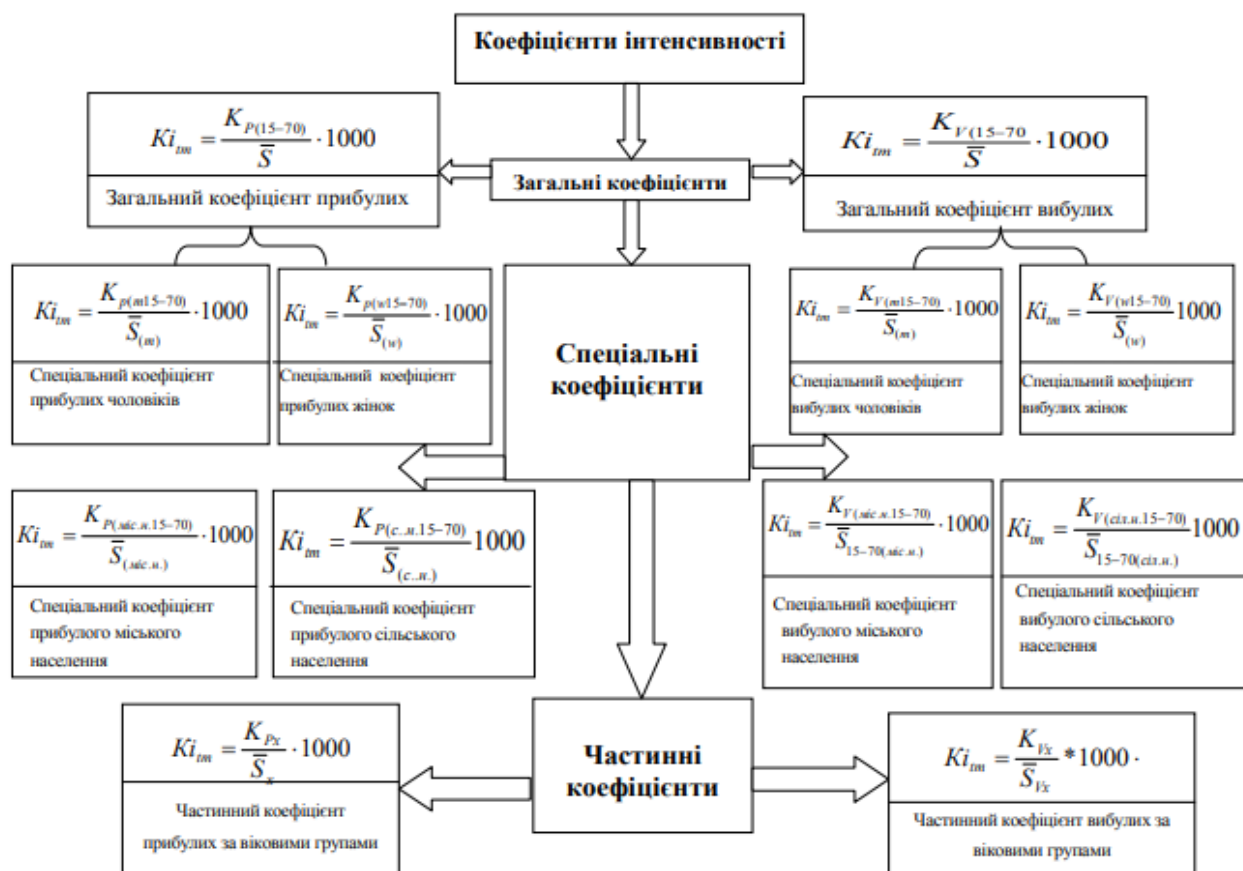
Коефіцієнти інтенсивності

$Ki_{tm} = \frac{K_{P(15-70)}}{\overline{S}} \cdot 1000$

Загальний коефіцієнт прибулих

Загальні коефіцієнти

$Ki_{tm} = \frac{K_{V(15-70)}}{\overline{S}} \cdot 1000$

Загальний коефіцієнт вибулих

$Ki_{tm} = \frac{K_{p(m15-70)}}{\overline{S}_{(m)}} \cdot 1000$

Спеціальний коефіцієнт прибулих чоловіків

$Ki_{tm} = \frac{K_{p(w15-70)}}{\overline{S}_{(w)}} \cdot 1000$

Спеціальний коефіцієнт прибулих жінок

Спеціальні коефіцієнти

$Ki_{tm} = \frac{K_{V(m15-70)}}{\overline{S}_{(m)}} \cdot 1000$

Спеціальний коефіцієнт вибулих чоловіків

$Ki_{tm} = \frac{K_{V(w15-70)}}{\overline{S}_{(w)}} 1000$

Спеціальний коефіцієнт вибулих жінок

$Ki_{tm} = \frac{K_{P(міс.н.15-70)}}{\overline{S}_{(міс.н.)}} \cdot 1000$

Спеціальний коефіцієнт прибулого міського населення

$Ki_{tm} = \frac{K_{P(с.н.15-70)}}{\overline{S}_{(с.н.)}} 1000$

Спеціальний коефіцієнт прибулого сільського населення

$Ki_{tm} = \frac{K_{V(міс.н.15-70)}}{\overline{S}_{15-70(міс.н.)}} \cdot 1000$

Спеціальний коефіцієнт вибулого міського населення

$Ki_{tm} = \frac{K_{V(сіл.н.15-70)}}{\overline{S}_{15-70(сіл.н.)}} 1000$

Спеціальний коефіцієнт вибулого сільського населення

$Ki_{tm} = \frac{K_{Px}}{\overline{S}_{x}} \cdot 1000$

Частинний коефіцієнт прибулих за віковими групами

Частинні коефіцієнти

$Ki_{tm} = \frac{K_{Vx}}{\overline{S}_{Vx}} * 1000 \cdot$

Частинний коефіцієнт вибулих за віковими групами